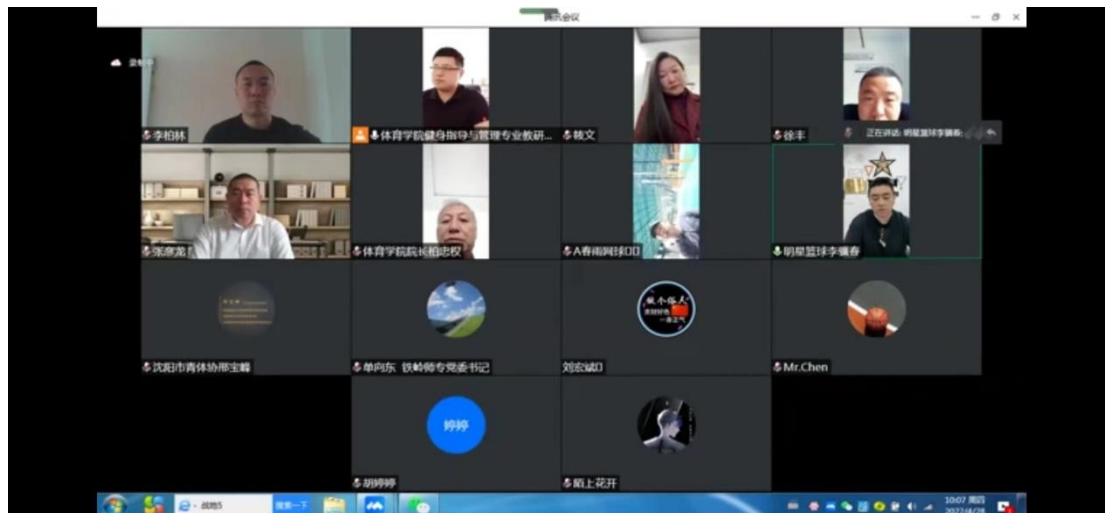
腾讯会议

李柏林

体育学院健身指导与管理专业教研...

韩文

徐丰

正在讲话：明星篮球李镛春

张彦龙

体育学院院长柏忠权

A春雨网球

明星篮球李镛春

沈阳市青体协邢宝峰

单向东 铁岭师专党委书记

做个伟人

刘宏斌

Mr.Chen

婷婷

胡婷婷

陌上花开

10:07 周四 2022/4/28